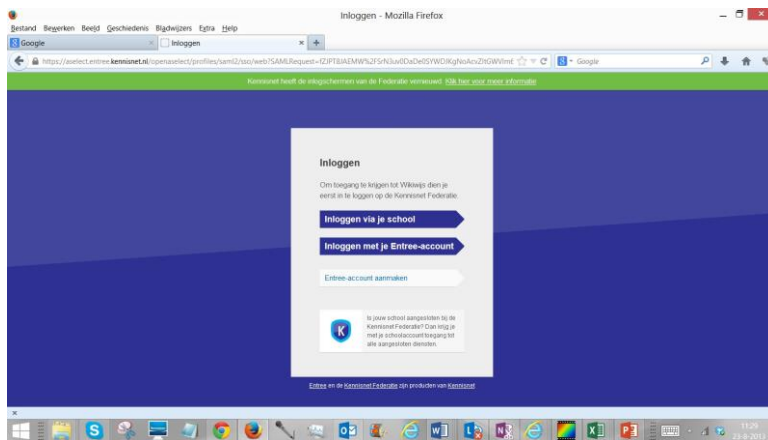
Inloggen - Mozilla Firefox

Bestand Bewerken Beeld Geschiedenis Bladwijzers Extra Help

Google

Inloggen

https://aselect.entree.kennisnet.nl/openaselect/profiles/saml2/sso/web?SAMLRequest=fZJPT8JAEMW%2FSrN3uv0DaDe0SYWDJKgNoAcvZItGWVimt

Google

Kennisnet heeft de inlogschermen van de Federatie vernieuwd. Klik hier voor meer informatie

Inloggen

Om toegang te krijgen tot Wikiwijs dien je eerst in te loggen op de Kennisnet Federatie.

Inloggen via je school

Inloggen met je Entree-account

Entree-account aanmaken

K

Is jouw school aangesloten bij de Kennisnet Federatie? Dan krijg je met je schoolaccount toegang tot alle aangesloten diensten.

Entree en de Kennisnet Federatie zijn producten van Kennisnet

11:29
23-8-2013